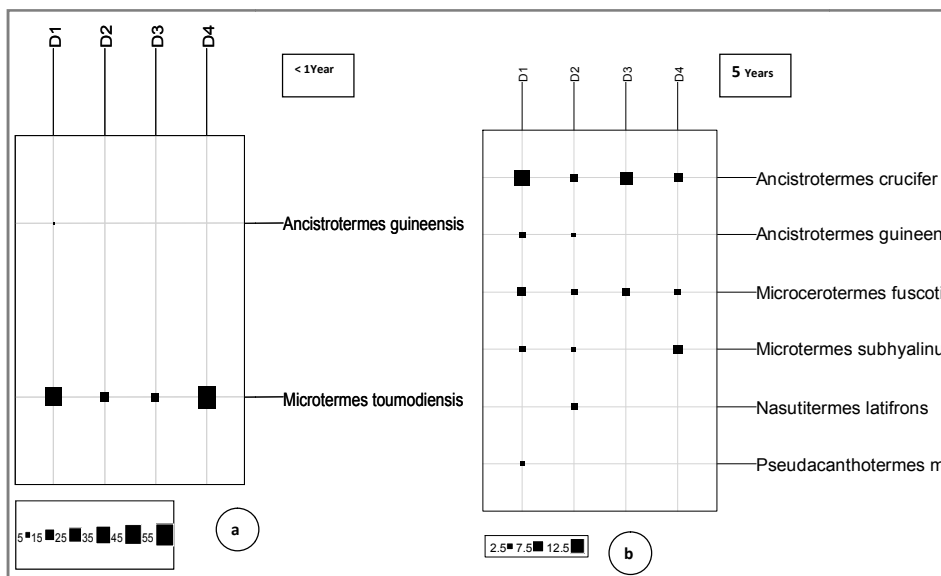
D1 D2 D3 D4

< 1Year

Ancistrotermes guineensis

Microtermes toumodiensis

5 15 25 35 45 55

a

D1 D2 D3 D4

5 Years

Ancistrotermes crucifer

Ancistrotermes guineen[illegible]

Microcerotermes fuscoti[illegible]

Microtermes subhyalinu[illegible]

Nasutitermes latifrons

Pseudacanthotermes m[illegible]

2.5 7.5 12.5

b